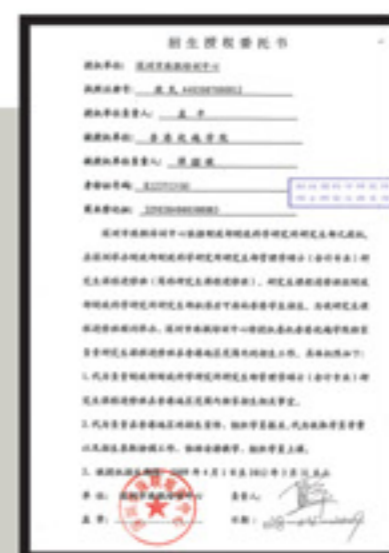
招生授权委托书

授权单位：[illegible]

执照号码：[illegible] 4403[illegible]

授权单位负责人：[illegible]

被授权单位：香港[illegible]学院

被授权单位负责人：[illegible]

资格证书号：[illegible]

营业执照号：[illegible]

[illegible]

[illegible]

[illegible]

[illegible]

1. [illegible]

2. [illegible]

3. 授权期限：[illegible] 2009 年 4 月 1 日至 2012 年 3 月 31 日止

授权单位：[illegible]　　负责人：

盖章：